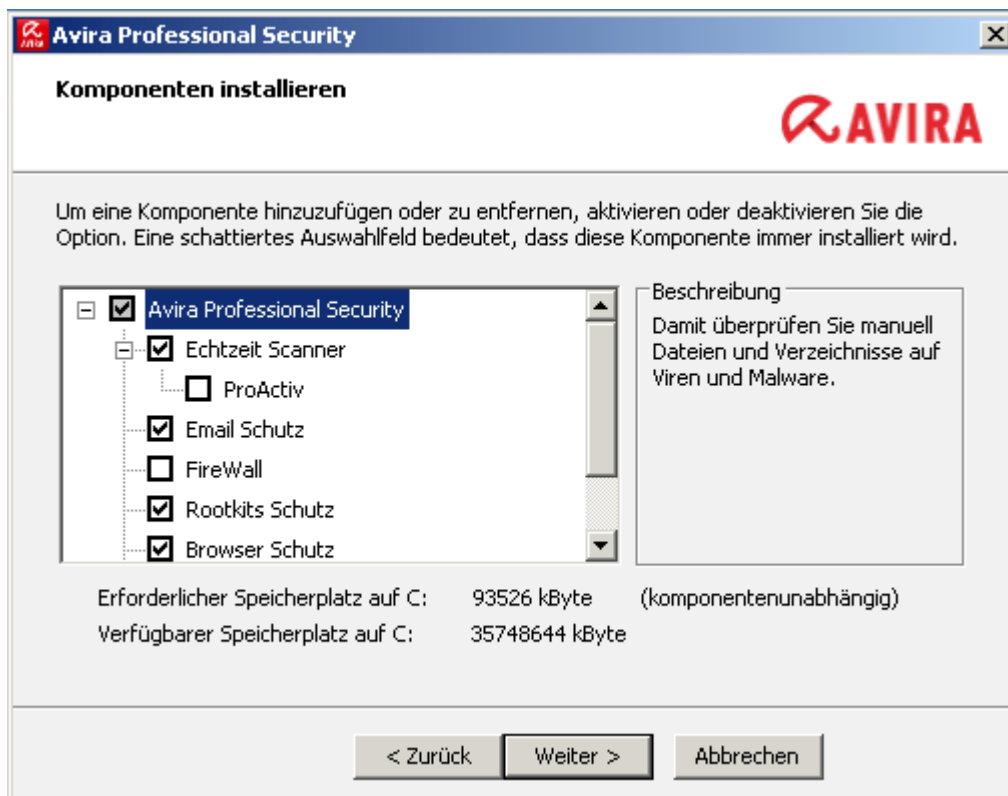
Avira Professional Security

Komponenten installieren

AVIRA

Um eine Komponente hinzuzufügen oder zu entfernen, aktivieren oder deaktivieren Sie die Option. Eine schattiertes Auswahlfeld bedeutet, dass diese Komponente immer installiert wird.

Avira Professional Security
Echtzeit Scanner
ProActiv
Email Schutz
FireWall
Rootkits Schutz
Browser Schutz

Beschreibung
Damit überprüfen Sie manuell Dateien und Verzeichnisse auf Viren und Malware.

Erforderlicher Speicherplatz auf C: 93526 kByte (komponentenunabhängig)
Verfügbarer Speicherplatz auf C: 35748644 kByte

< Zurück | Weiter > | Abbrechen